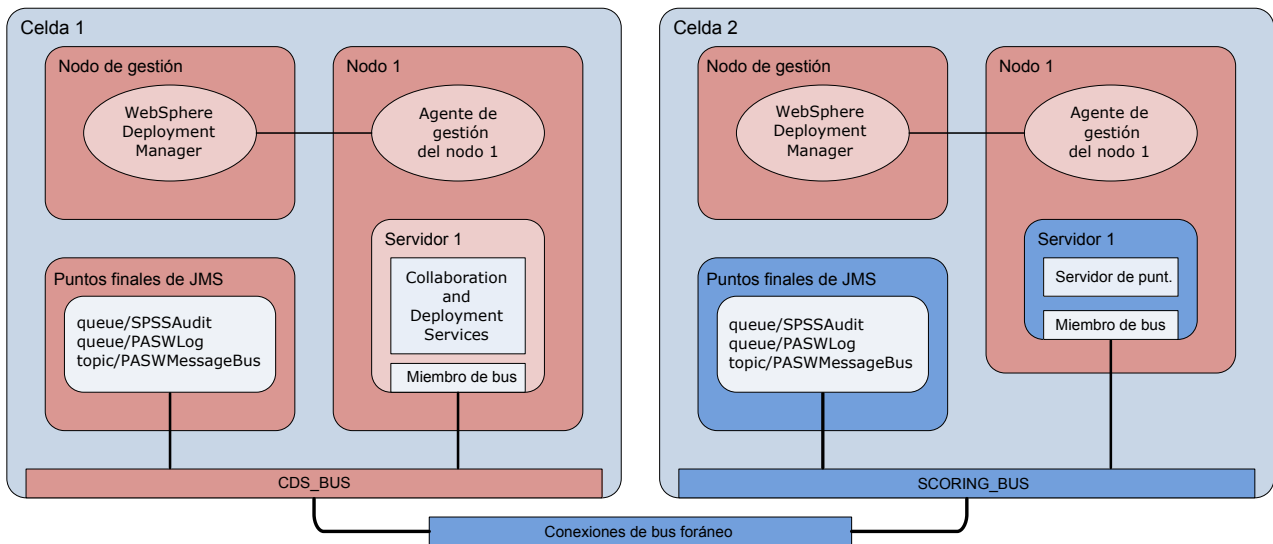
Celda 1

Nodo de gestión

WebSphere Deployment Manager

Nodo 1

Agente de gestión del nodo 1

Servidor 1

Collaboration and Deployment Services

Miembro de bus

Puntos finales de JMS

queue/SPSSAudit
queue/PASWLog
topic/PASWMessageBus

CDS_BUS

Celda 2

Nodo de gestión

WebSphere Deployment Manager

Nodo 1

Agente de gestión del nodo 1

Servidor 1

Servidor de punt.

Miembro de bus

Puntos finales de JMS

queue/SPSSAudit
queue/PASWLog
topic/PASWMessageBus

SCORING_BUS

Conexiones de bus foráneo